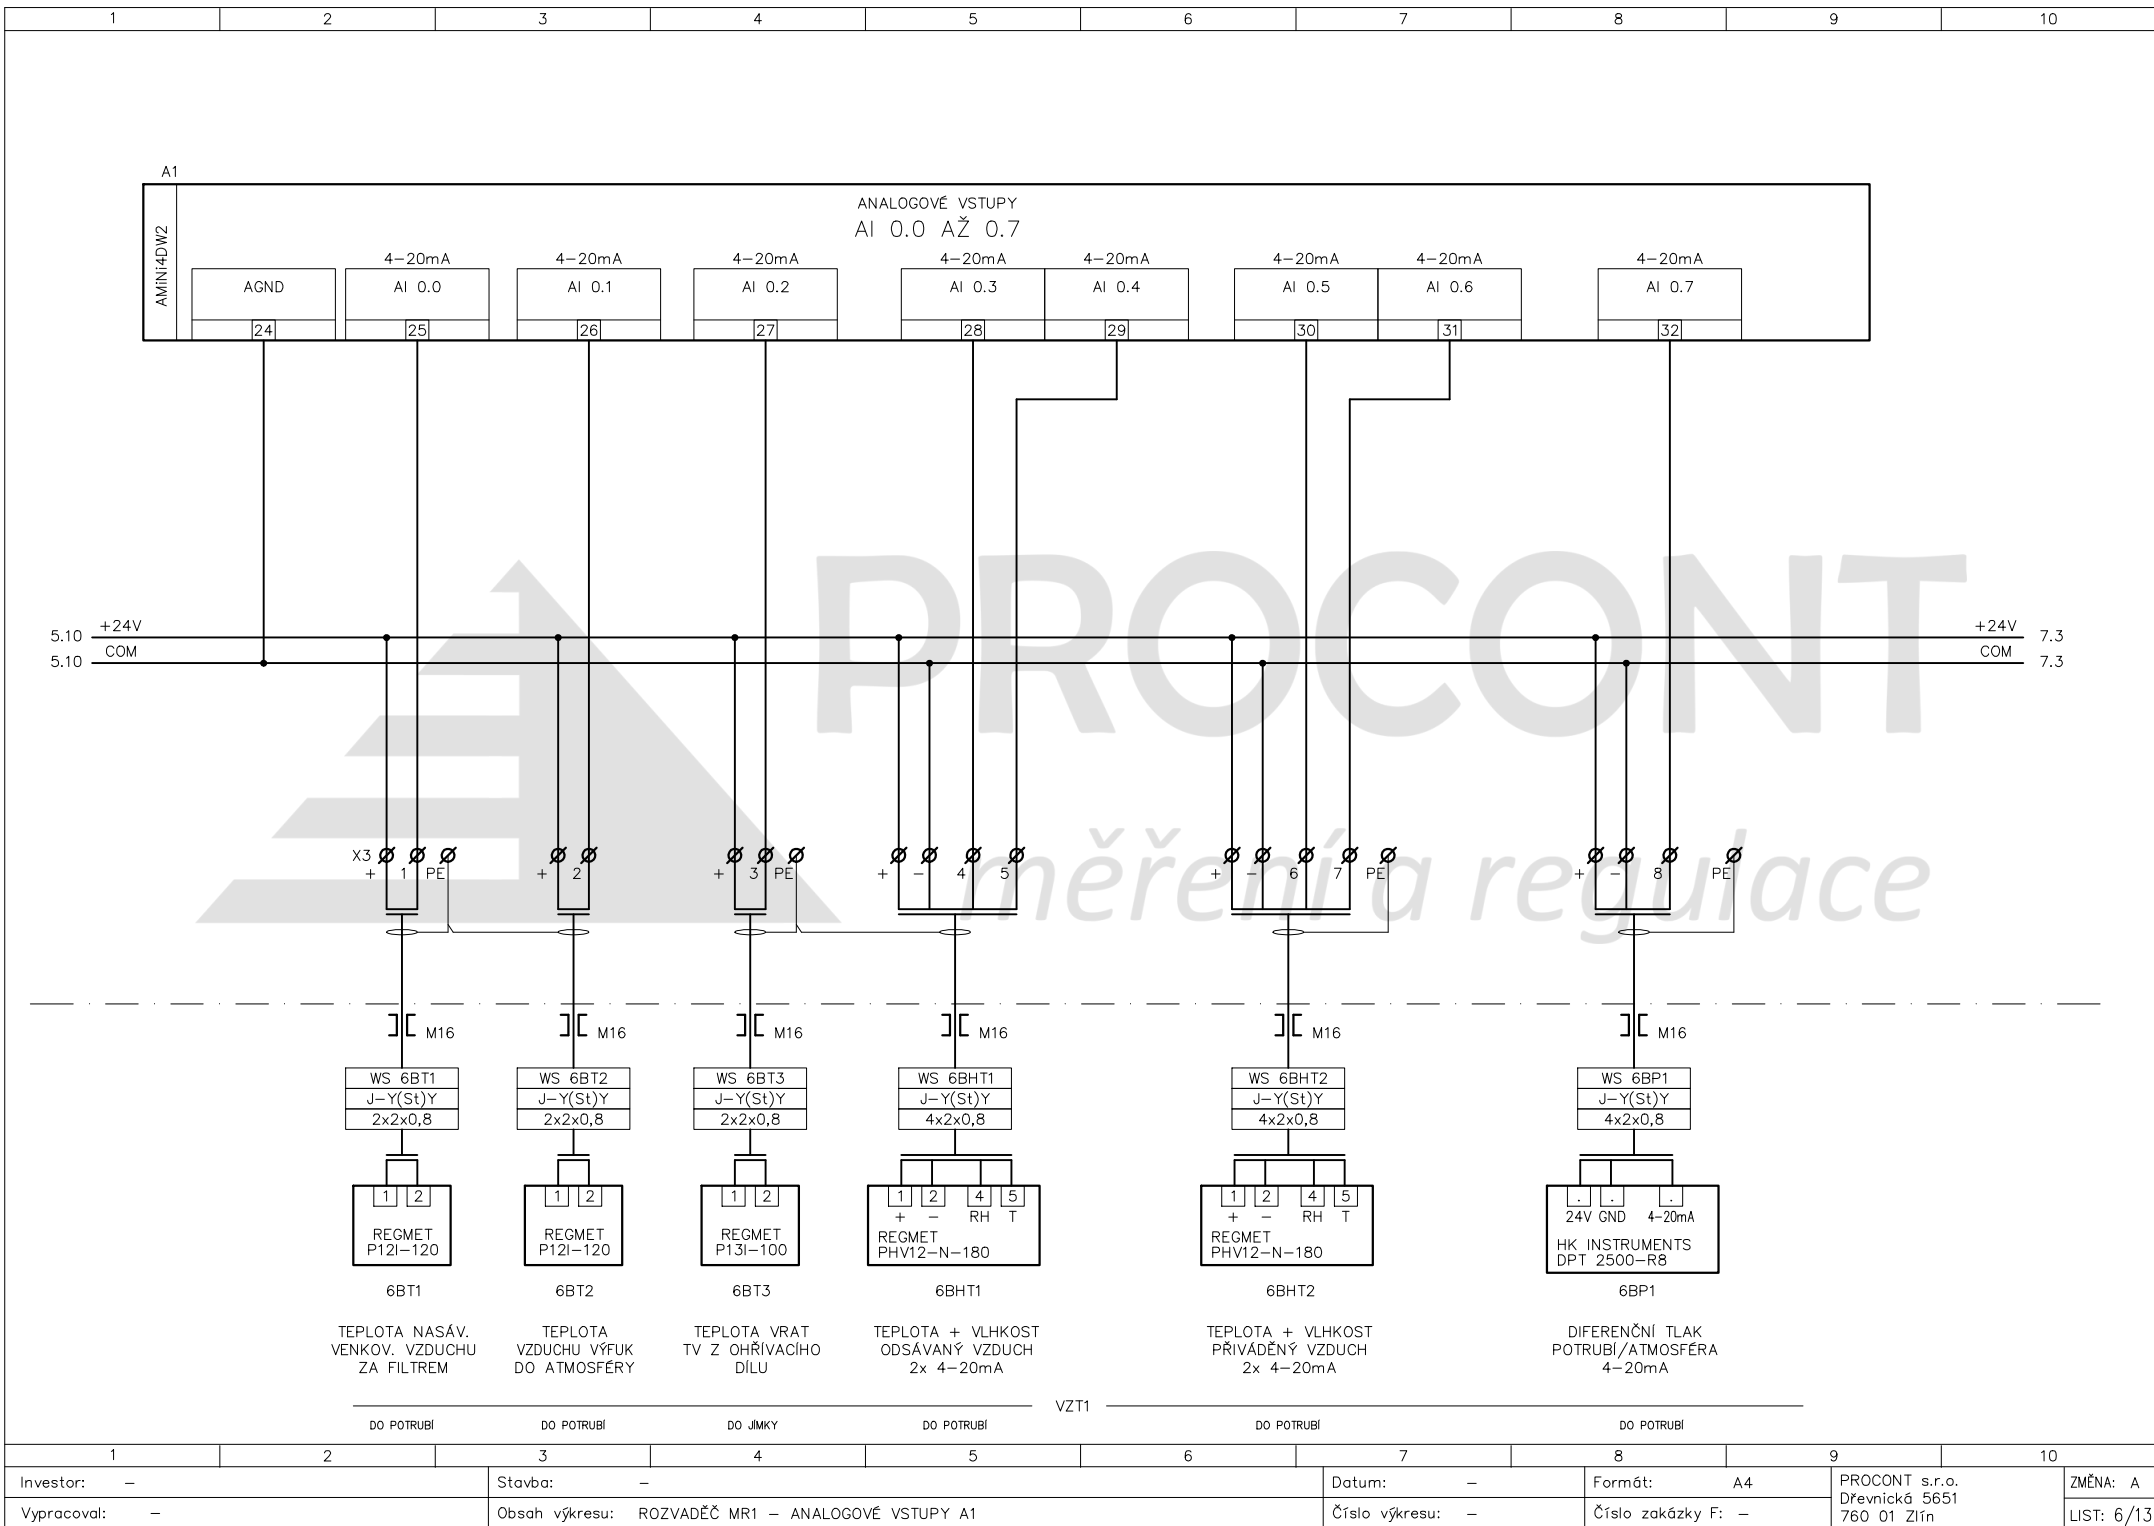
1 2 3 4 5 6 7 8 9 10

A1

AMiNi4DW2

ANALOGOVÉ VSTUPY
AI 0.0 AŽ 0.7

| AGND | AI 0.0 | AI 0.1 | AI 0.2 | AI 0.3 | AI 0.4 | AI 0.5 | AI 0.6 | AI 0.7 |
|---|---|---|---|---|---|---|---|---|
| | 4-20mA | 4-20mA | 4-20mA | 4-20mA | 4-20mA | 4-20mA | 4-20mA | 4-20mA |
| 24 | 25 | 26 | 27 | 28 | 29 | 30 | 31 | 32 |

5.10 +24V
5.10 COM
+24V 7.3
COM 7.3

PROCONT
měření a regulace

X3
+ 1 PE + 2 + 3 PE + – 4 5 + – 6 7 PE + – 8 PE

M16 M16 M16 M16 M16 M16

| WS 6BT1 | WS 6BT2 | WS 6BT3 | WS 6BHT1 | WS 6BHT2 | WS 6BP1 |
|---|---|---|---|---|---|
| J-Y(St)Y | J-Y(St)Y | J-Y(St)Y | J-Y(St)Y | J-Y(St)Y | J-Y(St)Y |
| 2x2x0,8 | 2x2x0,8 | 2x2x0,8 | 4x2x0,8 | 4x2x0,8 | 4x2x0,8 |

1 2 REGMET P12I-120
1 2 REGMET P12I-120
1 2 REGMET P13I-100
1 2 4 5 + – RH T REGMET PHV12-N-180
1 2 4 5 + – RH T REGMET PHV12-N-180
. . . 24V GND 4-20mA HK INSTRUMENTS DPT 2500-R8

6BT1
TEPLOTA NASÁV. VENKOV. VZDUCHU ZA FILTREM

6BT2
TEPLOTA VZDUCHU VÝFUK DO ATMOSFÉRY

6BT3
TEPLOTA VRAT TV Z OHŘÍVACÍHO DÍLU

6BHT1
TEPLOTA + VLHKOST ODSÁVANÝ VZDUCH 2x 4-20mA

6BHT2
TEPLOTA + VLHKOST PŘIVÁDĚNÝ VZDUCH 2x 4-20mA

6BP1
DIFERENČNÍ TLAK POTRUBÍ/ATMOSFÉRA 4-20mA

VZT1

DO POTRUBÍ DO POTRUBÍ DO JÍMKY DO POTRUBÍ DO POTRUBÍ DO POTRUBÍ

1 2 3 4 5 6 7 8 9 10

| Investor: – | Stavba: – | Datum: – | Formát: A4 | PROCONT s.r.o. Dřevnická 5651 760 01 Zlín | ZMĚNA: A |
|---|---|---|---|---|---|
| Vypracoval: – | Obsah výkresu: ROZVADĚČ MR1 – ANALOGOVÉ VSTUPY A1 | Číslo výkresu: – | Číslo zakázky F: – | | LIST: 6/13 |